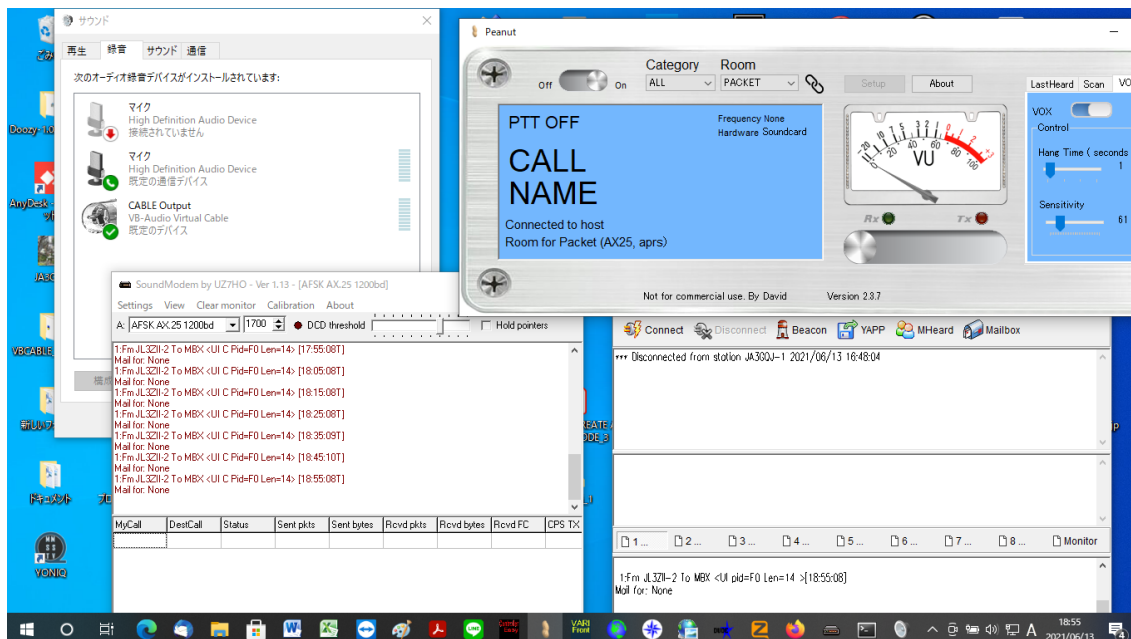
サウンド

再生 録音 サウンド 通信

次のオーディオ録音デバイスがインストールされています:

マイク
High Definition Audio Device
接続されていません

マイク
High Definition Audio Device
既定の通信デバイス

CABLE Output
VB-Audio Virtual Cable
既定のデバイス

構成

Peanut

Off On

Category
ALL

Room
PACKET

Setup

About

LastHeard Scan VO

PTT OFF

Frequency None
Hardware Soundcard

CALL
NAME

Connected to host
Room for Packet (AX25, aprs)

VU

Rx Tx

VOX
Control

Hang Time ( seconds
1

Sensitivity
61

Not for commercial use. By David

Version 2.3.7

SoundModem by UZ7HO - Ver 1.13 - [AFSK AX.25 1200bd]

Settings View Clear monitor Calibration About

A: AFSK AX.25 1200bd 1700 DCD threshold Hold pointers

1:Fm JL3ZII-2 To MBX <UI C Pid=F0 Len=14> [17:55:08T]
Mail for: None
1:Fm JL3ZII-2 To MBX <UI C Pid=F0 Len=14> [18:05:08T]
Mail for: None
1:Fm JL3ZII-2 To MBX <UI C Pid=F0 Len=14> [18:15:08T]
Mail for: None
1:Fm JL3ZII-2 To MBX <UI C Pid=F0 Len=14> [18:25:08T]
Mail for: None
1:Fm JL3ZII-2 To MBX <UI C Pid=F0 Len=14> [18:35:09T]
Mail for: None
1:Fm JL3ZII-2 To MBX <UI C Pid=F0 Len=14> [18:45:10T]
Mail for: None
1:Fm JL3ZII-2 To MBX <UI C Pid=F0 Len=14> [18:55:08T]
Mail for: None

| MyCall | DestCall | Status | Sent pkts | Sent bytes | Rcvd pkts | Rcvd bytes | Rcvd FC | CPS TX |
|---|---|---|---|---|---|---|---|---|
| | | | | | | | | |

Connect Disconnect Beacon YAPP MHeard Mailbox

*** Disconnected from station JA3OQJ-1 2021/06/13 16:48:04

1 ... 2 ... 3 ... 4 ... 5 ... 6 ... 7 ... 8 ... Monitor

1:Fm JL3ZII-2 To MBX <UI pid=F0 Len=14 >[18:55:08]
Mail for: None

ごみ
Doozy-1.0
AnyDesk
JA3
VBCABLE
新しいフォ
ドキュメント
VONIQ

VARI Front

18:55
2021/06/13